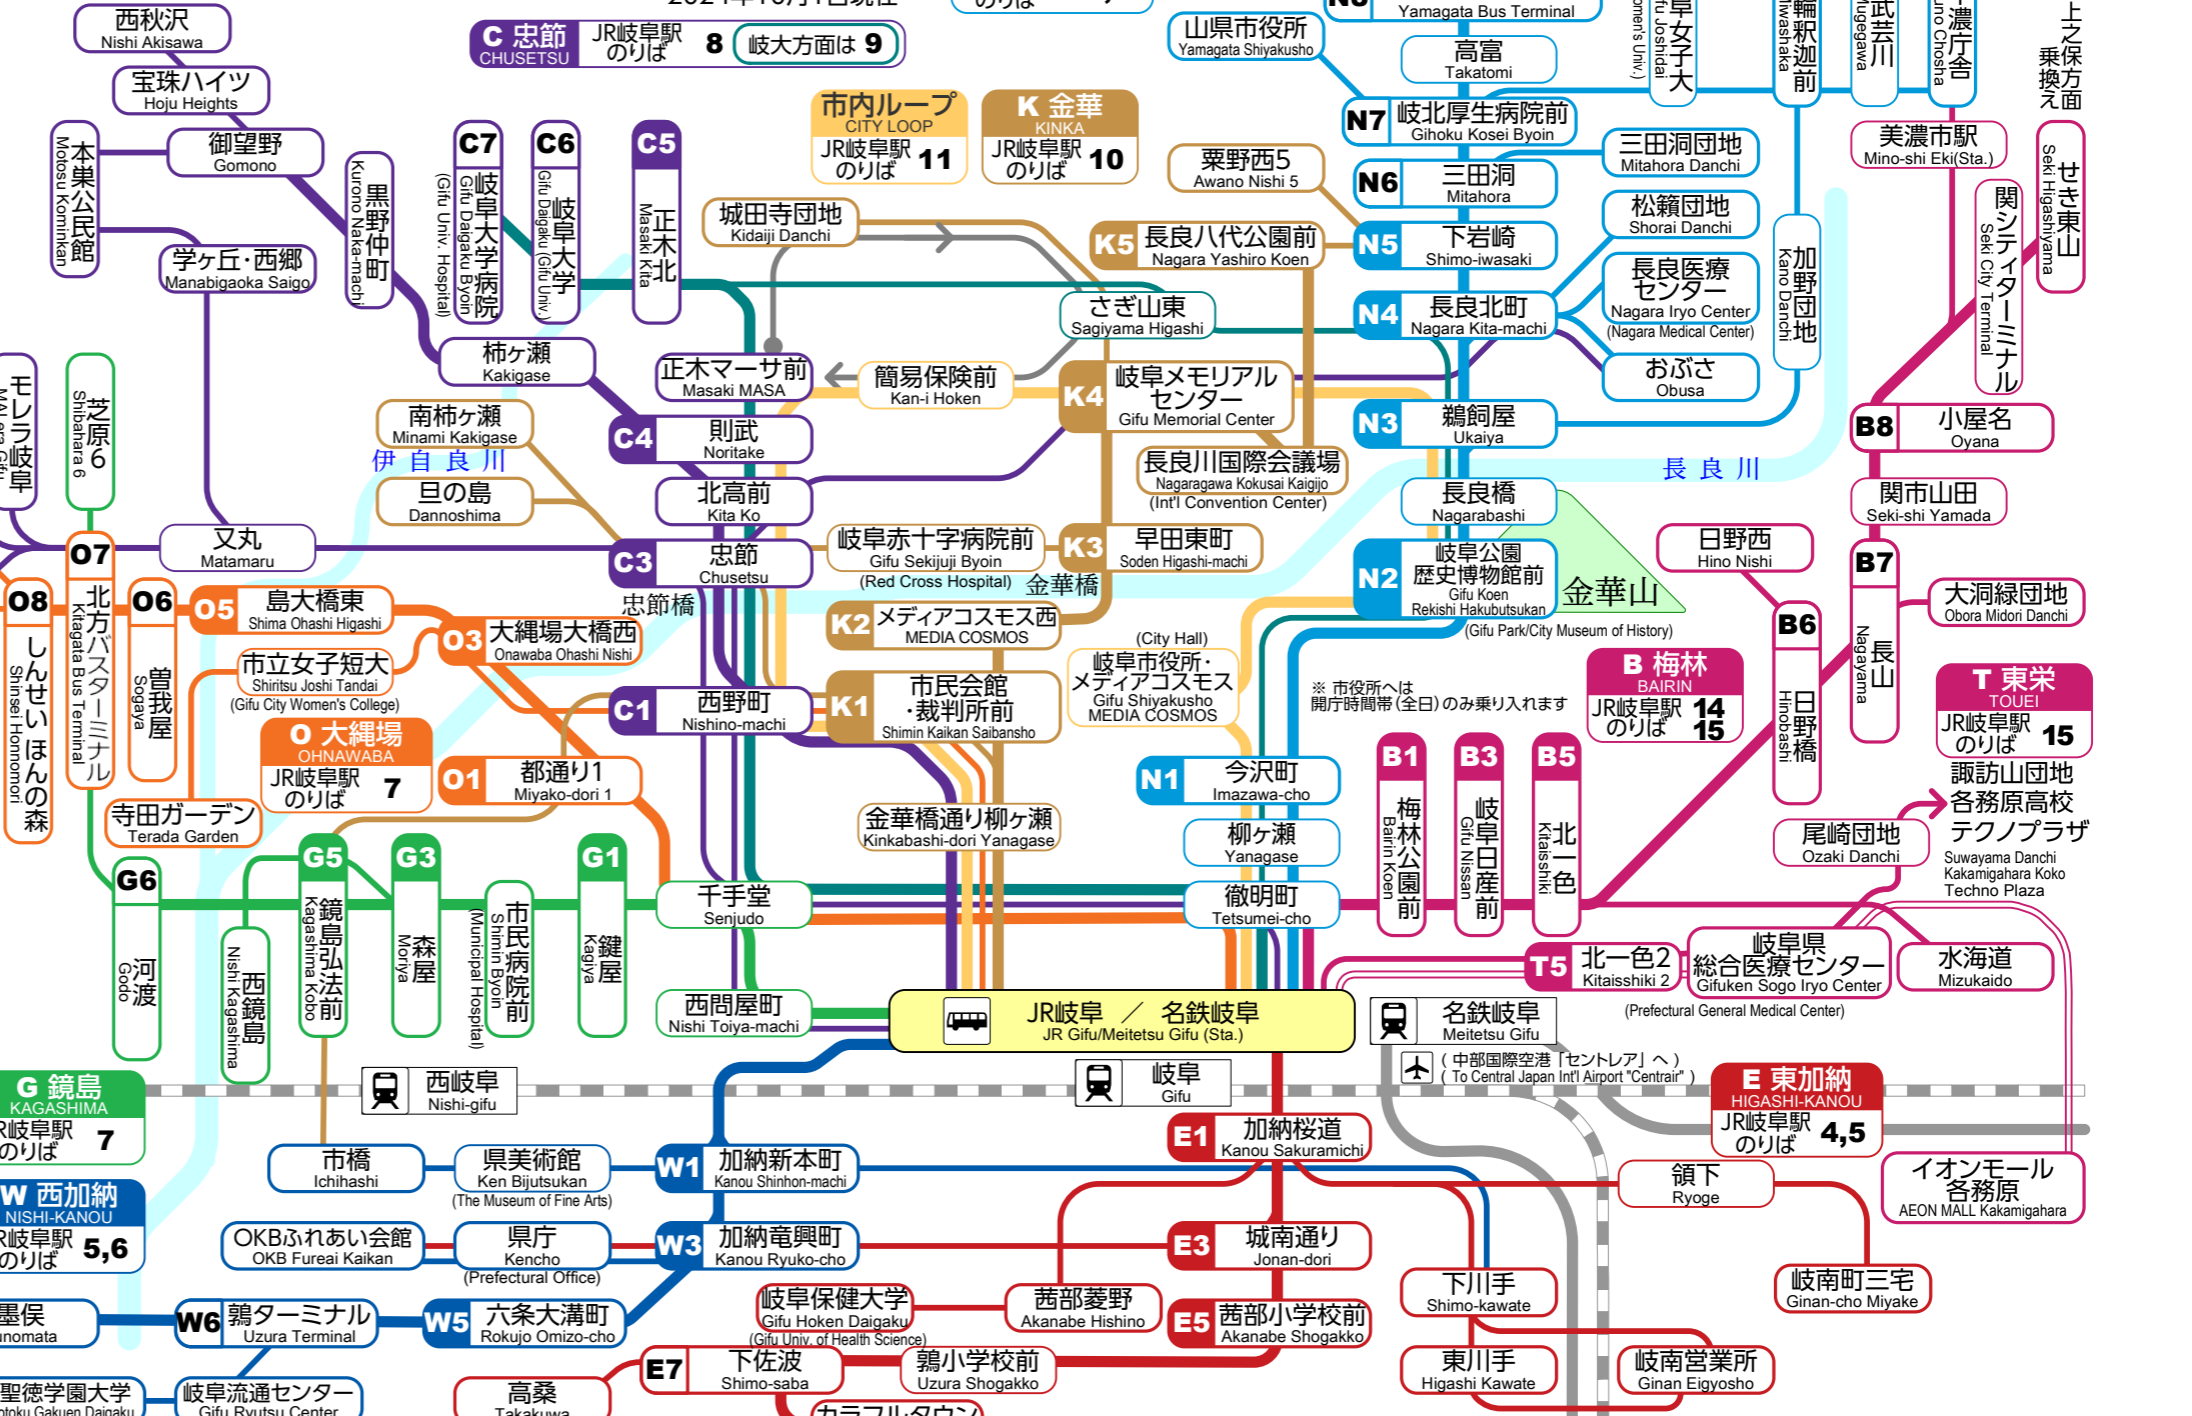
西秋沢
Nishi Akisawa

C 忠節
CHUSETSU
JR岐阜駅のりば 8
岐大方面は 9

宝珠ハイツ
Hoju Heights

御望野
Gomono

本巣公民館
Motosu Kominkan

黒野仲町
Kurono Naka-machi

学ケ丘·西郷
Manabigaoka Saigo

C7
岐阜大学病院
Gifu Daigaku Byoin
(Gifu Univ. Hospital)

C6
岐阜大学
Gifu Daigaku (Gifu Univ.)

C5
正木北
Masaki Kita

市内ループ
CITY LOOP
JR岐阜駅のりば 11

K 金華
KINKA
JR岐阜駅のりば 10

山県市役所
Yamagata Shiyakusho

Yamagata Bus Terminal

高富
Takatomi

N7 岐北厚生病院前
Gihoku Kosei Byoin

粟野西5
Awano Nishi 5

N6 三田洞
Mitahora

三田洞団地
Mitahora Danchi

松籟団地
Shorai Danchi

城田寺団地
Kidaiji Danchi

K5 長良八代公園前
Nagara Yashiro Koen

N5 下岩崎
Shimo-iwasaki

長良医療センター
Nagara Iryo Center
(Nagara Medical Center)

さぎ山東
Sagiyama Higashi

N4 長良北町
Nagara Kita-machi

おぶさ
Obusa

加野団地
Kano Danchi

美濃市駅
Mino-shi Eki(Sta.)

関シティターミナル
Seki City Terminal

せき東山
Seki Higashiyama

上之保乗換え方面

柿ケ瀬
Kakigase

正木マーサ前
Masaki MASA

簡易保険前
Kan-i Hoken

K4 岐阜メモリアルセンター
Gifu Memorial Center

N3 鵜飼屋
Ukaiya

B8 小屋名
Oyana

モレラ岐阜

芝原6
Shibahara 6

南柿ケ瀬
Minami Kakigase

伊自良川

C4 則武
Noritake

長良川国際会議場
Nagaragawa Kokusai Kaigijo
(Int'l Convention Center)

長良川

長良橋
Nagarabashi

関市山田
Seki-shi Yamada

旦の島
Dannoshima

北高前
Kita Ko

又丸
Matamaru

O7

C3 忠節
Chusetsu

岐阜赤十字病院前
Gifu Sekijuji Byoin
(Red Cross Hospital)

K3 早田東町
Soden Higashi-machi

金華橋

N2 岐阜公園
歴史博物館前
Gifu Koen
Rekishi Hakubutsukan
(Gifu Park/City Museum of History)

金華山

日野西
Hino Nishi

B7

O8
しんせいほんの森
Shinsei Honnomori

北方バスターミナル
Kitagata Bus Terminal

O6
曽我屋
Sogaya

O5 島大橋東
Shima Ohashi Higashi

忠節橋

K2 メディアコスモス西
MEDIA COSMOS

大洞緑団地
Obora Midori Danchi

B6

O3 大縄場大橋西
Onawaba Ohashi Nishi

市立女子短大
Shiritsu Joshi Tandai
(Gifu City Women's College)

(City Hall)
岐阜市役所·メディアコスモス
Gifu Shiyakusho
MEDIA COSMOS

※ 市役所へは
開庁時間帯(全日)のみ乗り入れます

B 梅林
BAIRIN
JR岐阜駅のりば 14 15

長山
Nagayama

日野橋
Hinobashi

T 東栄
TOUEI
JR岐阜駅のりば 15

C1 西野町
Nishino-machi

K1 市民会館·裁判所前
Shimin Kaikan Saibansho

O 大縄場
OHNAWABA
JR岐阜駅のりば 7

O1 都通り1
Miyako-dori 1

N1 今沢町
Imazawa-cho

B1
梅林公園前
Bairin Koen

B3
岐阜日産前
Gifu Nissan

B5
北一色
Kitaisshiki

諏訪山団地
各務原高校
テクノプラザ
Suwayama Danchi
Kakamigahara Koko
Techno Plaza

寺田ガーデン
Terada Garden

金華橋通り柳ケ瀬
Kinkabashi-dori Yanagase

柳ケ瀬
Yanagase

尾崎団地
Ozaki Danchi

G6
河渡
Godo

G5
鏡島弘法前
Kagashima Kobo

西鏡島
Nishi Kagashima

G3
森屋
Moriya

市民病院前
Shimin Byoin
(Municipal Hospital)

G1
鍵屋
Kagiya

千手堂
Senjudo

徹明町
Tetsumei-cho

T5 北一色2
Kitaisshiki 2

岐阜県総合医療センター
Gifuken Sogo Iryo Center
(Prefectural General Medical Center)

水海道
Mizukaido

西問屋町
Nishi Toiya-machi

JR岐阜 / 名鉄岐阜
JR Gifu/Meitetsu Gifu (Sta.)

名鉄岐阜
Meitetsu Gifu

(中部国際空港「セントレア」へ)
(To Central Japan Int'l Airport "Centrair")

G 鏡島
KAGASHIMA
JR岐阜駅のりば 7

西岐阜
Nishi-gifu

岐阜
Gifu

E 東加納
HIGASHI-KANOU
JR岐阜駅のりば 4,5

市橋
Ichihashi

県美術館
Ken Bijutsukan
(The Museum of Fine Arts)

W1 加納新本町
Kanou Shinhon-machi

E1 加納桜道
Kanou Sakuramichi

領下
Ryoge

イオンモール各務原
AEON MALL Kakamigahara

W 西加納
NISHI-KANOU
JR岐阜駅のりば 5,6

OKBふれあい会館
OKB Fureai Kaikan

県庁
Kencho
(Prefectural Office)

W3 加納竜興町
Kanou Ryuko-cho

E3 城南通り
Jonan-dori

下川手
Shimo-kawate

岐南町三宅
Ginan-cho Miyake

墨俣
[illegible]nomata

W6 鶉ターミナル
Uzura Terminal

W5 六条大溝町
Rokujo Omizo-cho

岐阜保健大学
Gifu Hoken Daigaku
(Gifu Univ. of Health Science)

茜部菱野
Akanabe Hishino

E5 茜部小学校前
Akanabe Shogakko

聖徳学園大学
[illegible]tokou Gakuen Daigaku

岐阜流通センター
Gifu Ryutsu Center

高桑
Takakuwa

E7 下佐波
Shimo-saba

鶉小学校前
Uzura Shogakko

東川手
Higashi Kawate

岐南営業所
Ginan Eigyosho

カラフルタウン